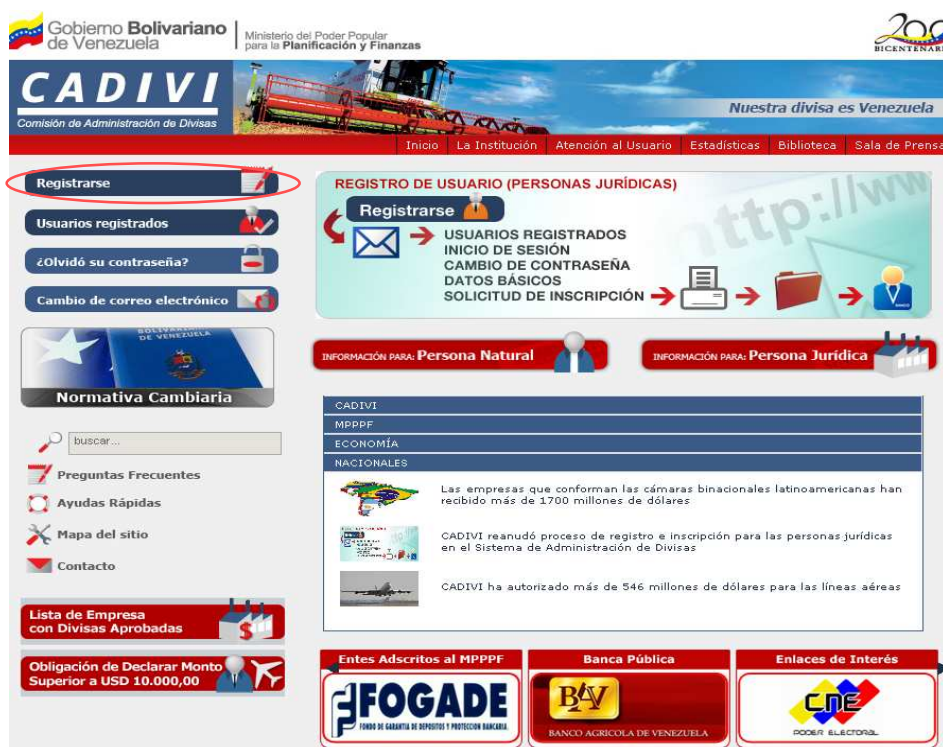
Gobierno Bolivariano de Venezuela | Ministerio del Poder Popular para la Planificación y Finanzas

200 BICENTENARI

CADIVI
Comisión de Administración de Divisas

Nuestra divisa es Venezuela

Inicio | La Institución | Atención al Usuario | Estadísticas | Biblioteca | Sala de Prensa

Registrarse

Usuarios registrados

¿Olvidó su contraseña?

Cambio de correo electrónico

BOLIVARIANA DE VENEZUELA
Normativa Cambiaria

buscar...

Preguntas Frecuentes

Ayudas Rápidas

Mapa del sitio

Contacto

Lista de Empresa con Divisas Aprobadas

Obligación de Declarar Monto Superior a USD 10.000,00

REGISTRO DE USUARIO (PERSONAS JURÍDICAS)

Registrarse

USUARIOS REGISTRADOS
INICIO DE SESIÓN
CAMBIO DE CONTRASEÑA
DATOS BÁSICOS
SOLICITUD DE INSCRIPCIÓN

http://ww

INFORMACIÓN PARA: Persona Natural

INFORMACIÓN PARA: Persona Jurídica

CADIVI
MPPPF
ECONOMÍA
NACIONALES

Las empresas que conforman las cámaras binacionales latinoamericanas han recibido más de 1700 millones de dólares

CADIVI reanudó proceso de registro e inscripción para las personas jurídicas en el Sistema de Administración de Divisas

CADIVI ha autorizado más de 546 millones de dólares para las líneas aéreas

Entes Adscritos al MPPPF

FOGADE
FONDO DE GARANTÍA DE DEPÓSITOS Y PROTECCIÓN BANCARIA

Banca Pública

BAV
BANCO AGRICOLA DE VENEZUELA

Enlaces de Interés

CNE
PODER ELECTORAL